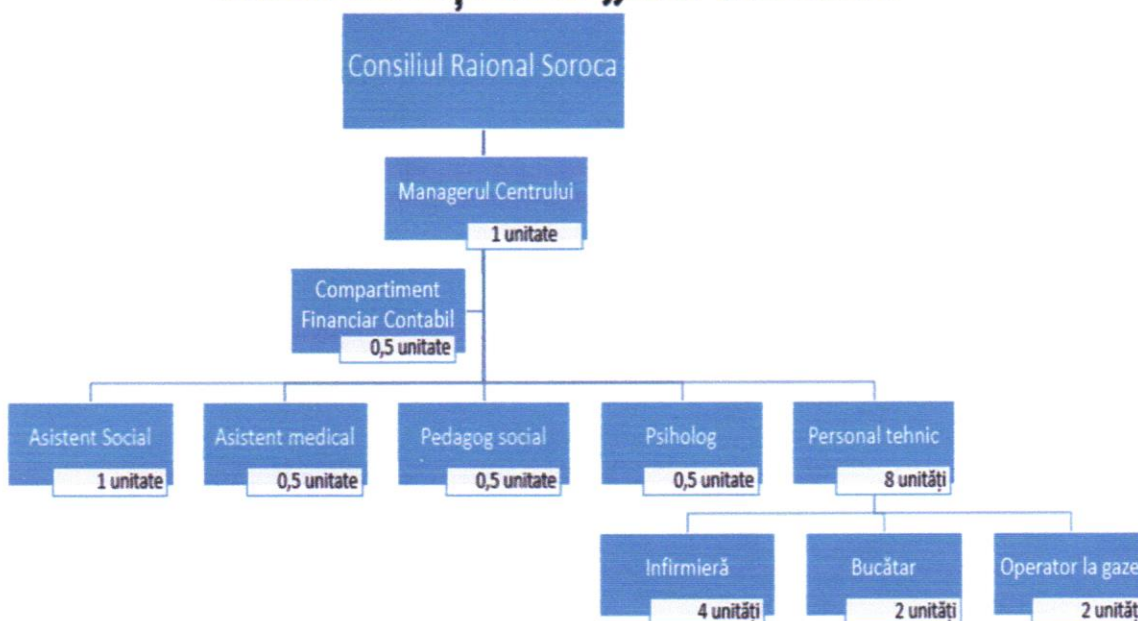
Consiliul Raional Soroca

Managerul Centrului
1 unitate

Compartiment Financiar Contabil
0,5 unitate

Asistent Social
1 unitate

Asistent medical
0,5 unitate

Pedagog social
0,5 unitate

Psiholog
0,5 unitate

Personal tehnic
8 unități

Infirmieră
4 unități

Bucătar
2 unități

Operator la gaze
2 unităț